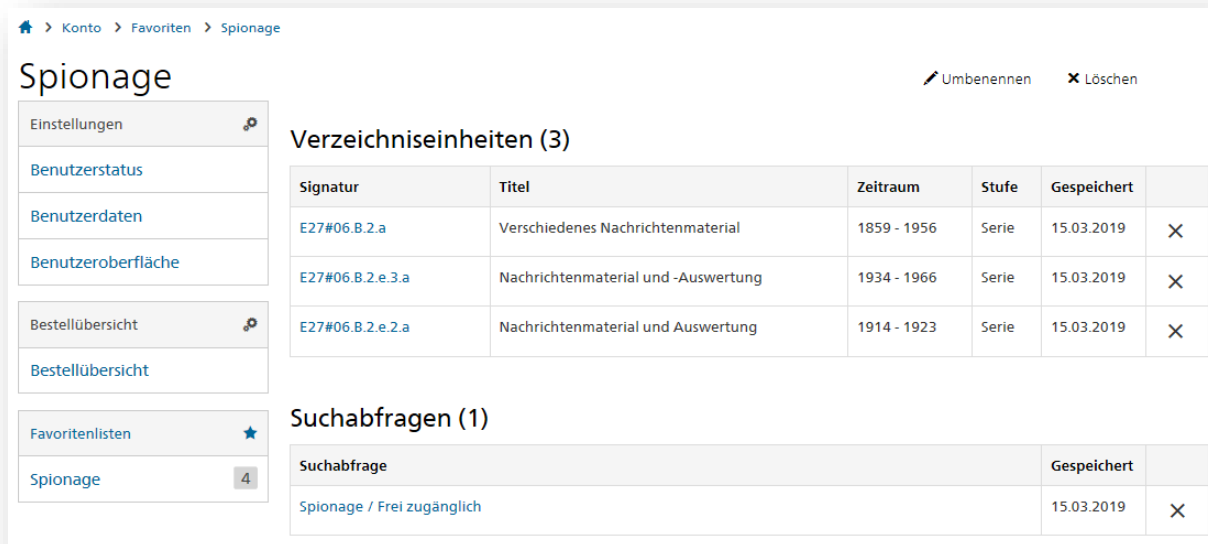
> Konto > Favoriten > Spionage

Spionage

Umbenennen Löschen

Einstellungen

Benutzerstatus

Benutzerdaten

Benutzeroberfläche

Bestellübersicht

Bestellübersicht

Favoritenlisten

Spionage 4

Verzeichniseinheiten (3)

| Signatur | Titel | Zeitraum | Stufe | Gespeichert | |
|---|---|---|---|---|---|
| E27#06.B.2.a | Verschiedenes Nachrichtenmaterial | 1859 - 1956 | Serie | 15.03.2019 | × |
| E27#06.B.2.e.3.a | Nachrichtenmaterial und -Auswertung | 1934 - 1966 | Serie | 15.03.2019 | × |
| E27#06.B.2.e.2.a | Nachrichtenmaterial und Auswertung | 1914 - 1923 | Serie | 15.03.2019 | × |

Suchabfragen (1)

| Suchabfrage | Gespeichert | |
|---|---|---|
| Spionage / Frei zugänglich | 15.03.2019 | × |